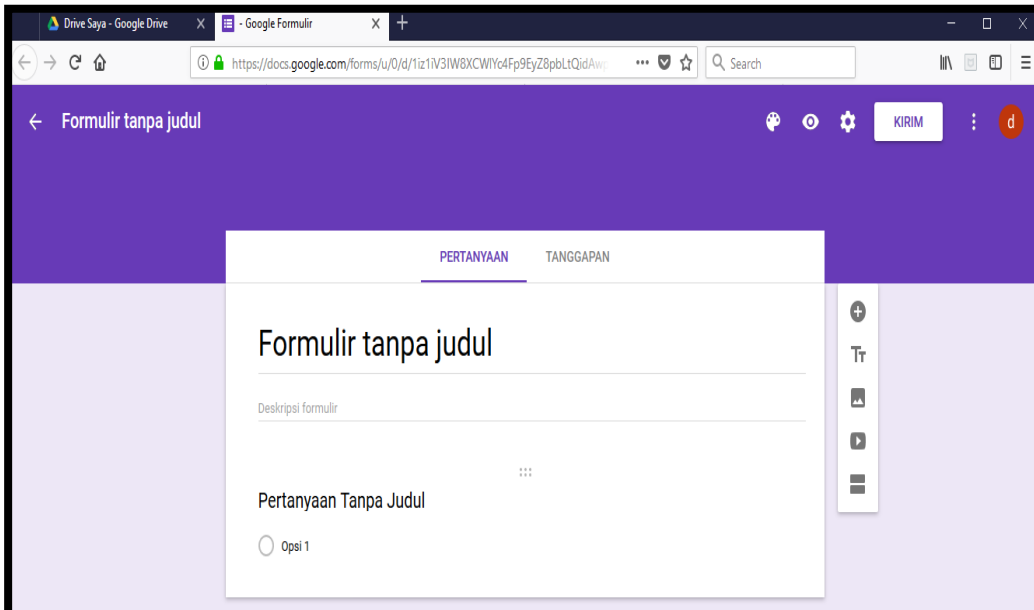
Drive Saya - Google Drive
- Google Formulir
https://docs.google.com/forms/u/0/d/1iz1iV3IW8XCWlYc4Fp9EyZ8pbLtQidAw
Search

Formulir tanpa judul
KIRIM
d

PERTANYAAN
TANGGAPAN

Formulir tanpa judul

Deskripsi formulir

Pertanyaan Tanpa Judul

Opsi 1